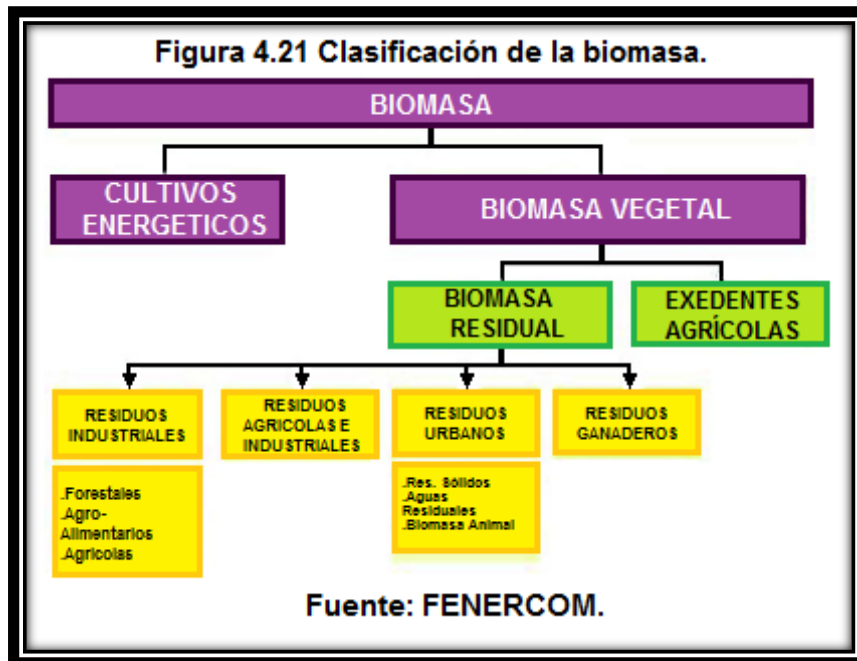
Figura 4.21 Clasificación de la biomasa.

BIOMASA

CULTIVOS ENERGETICOS

BIOMASA VEGETAL

BIOMASA RESIDUAL

EXEDENTES AGRÍCOLAS

RESIDUOS INDUSTRIALES

RESIDUOS AGRICOLAS E INDUSTRIALES

RESIDUOS URBANOS

RESIDUOS GANADEROS

.Forestales
.Agro-Alimentarios
.Agricolas

.Res. Sólidos
.Aguas Residuales
.Biomasa Animal

Fuente: FENERCOM.